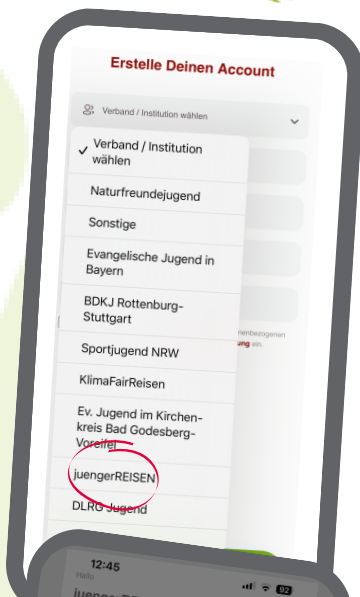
Erstelle Deinen Account

Verband / Institution wählen

✓ Verband / Institution wählen

Naturfreundejugend

Sonstige

Evangelische Jugend in Bayern

BDKJ Rottenburg-Stuttgart

Sportjugend NRW

KlimaFairReisen

Ev. Jugend im Kirchenkreis Bad Godesberg-Voreifel

juengerREISEN

DLRG Jugend

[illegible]nenbezogenen
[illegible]ung ein.

12:45
Hallo
juenger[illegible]